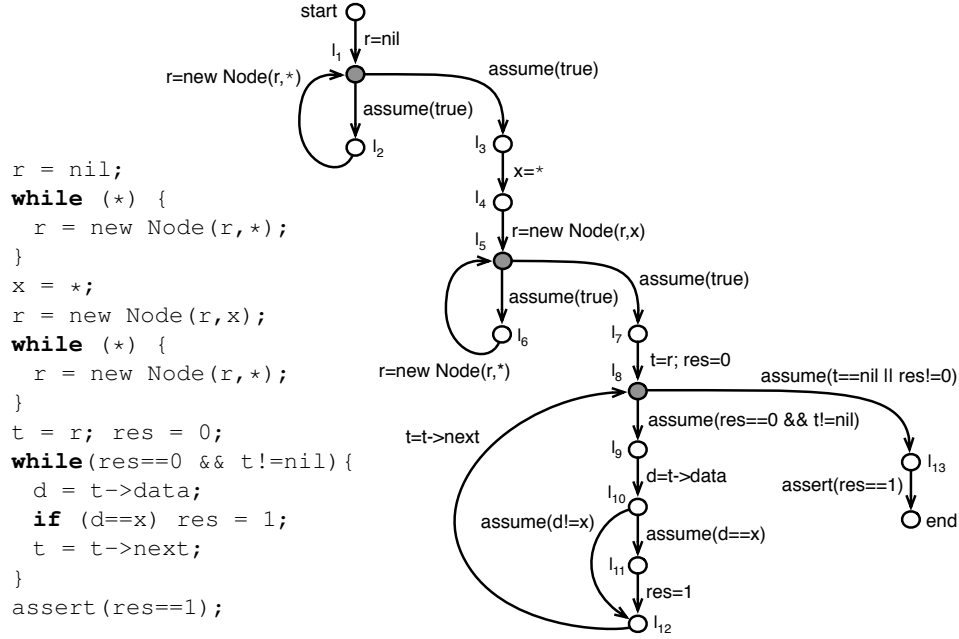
r = nil;
while (*) {
 r = new Node(r,*);
}
x = *;
r = new Node(r,x);
while (*) {
 r = new Node(r,*);
}
t = r; res = 0;
while(res==0 && t!=nil){
 d = t->data;
 if (d==x) res = 1;
 t = t->next;
}
assert(res==1);

start
r=nil
$l_1$
r=new Node(r,*)
assume(true)
assume(true)
$l_2$
$l_3$
x=*
$l_4$
r=new Node(r,x)
$l_5$
assume(true)
assume(true)
$l_6$
r=new Node(r,*)
$l_7$
t=r; res=0
$l_8$
assume(t==nil || res!=0)
assume(res==0 && t!=nil)
t=t->next
$l_9$
d=t->data
$l_{10}$
$l_{13}$
assert(res==1)
end
assume(d!=x)
assume(d==x)
$l_{11}$
res=1
$l_{12}$